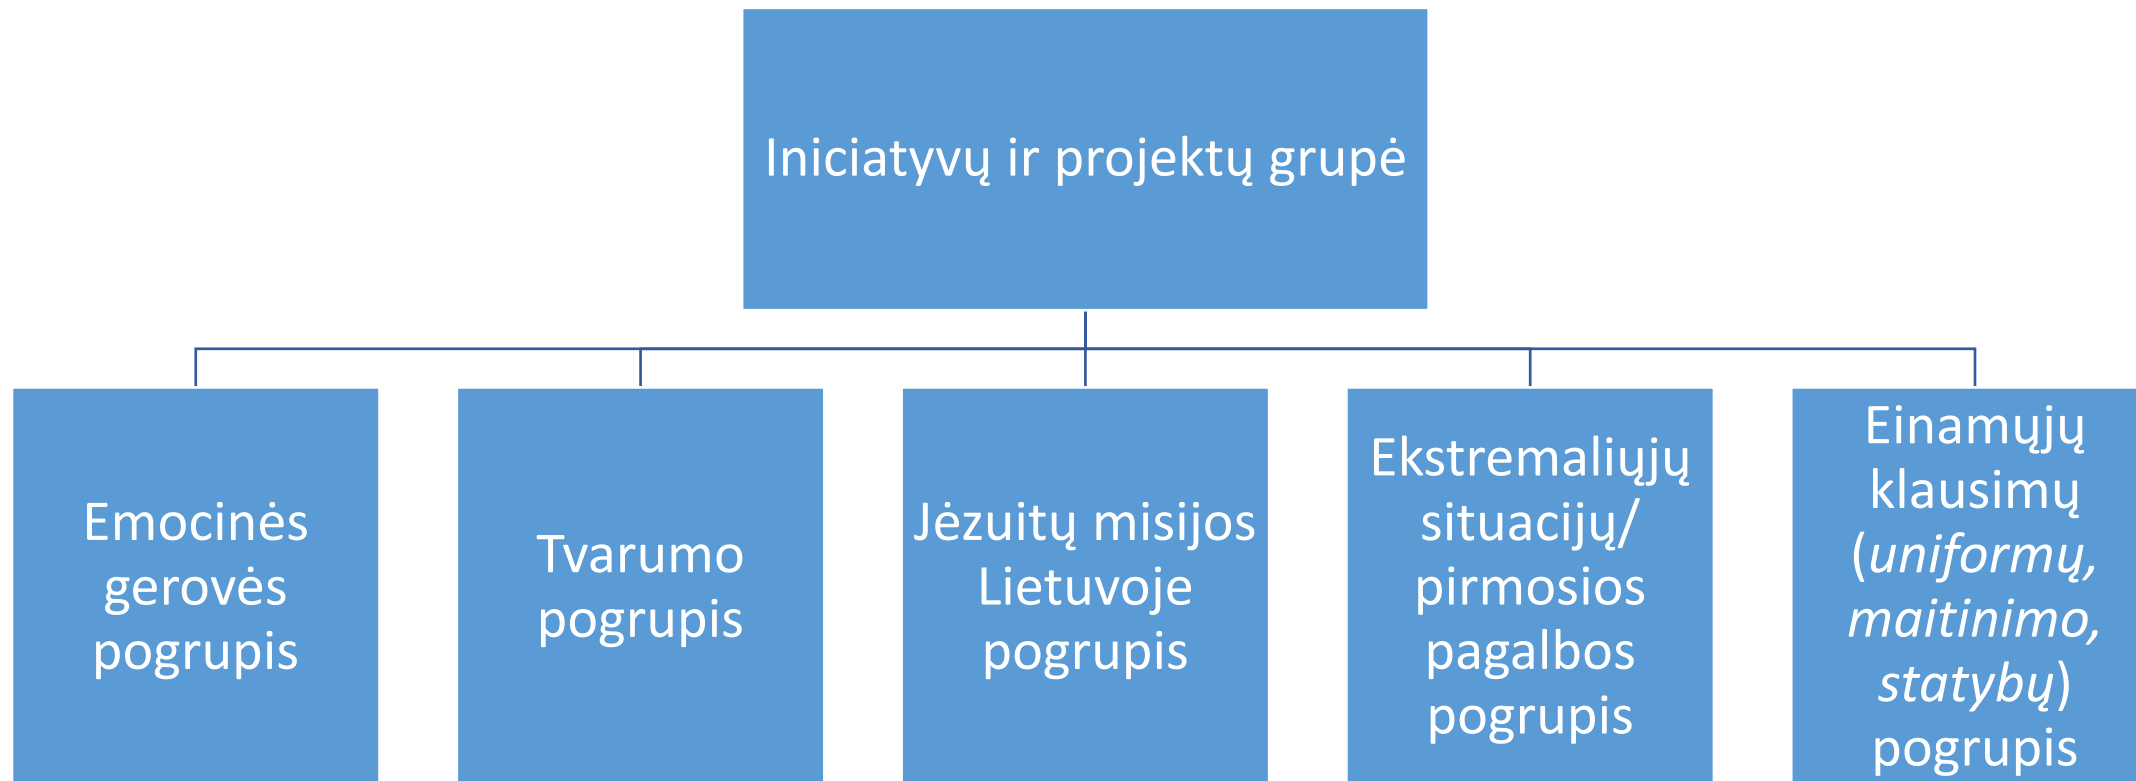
Iniciatyvų ir projektų grupė

Emocinės gerovės pogrupis

Tvarumo pogrupis

Jėzuitų misijos Lietuvoje pogrupis

Ekstremaliųjų situacijų/ pirmosios pagalbos pogrupis

Einamųjų klausimų (*uniformų, maitinimo, statybų*) pogrupis